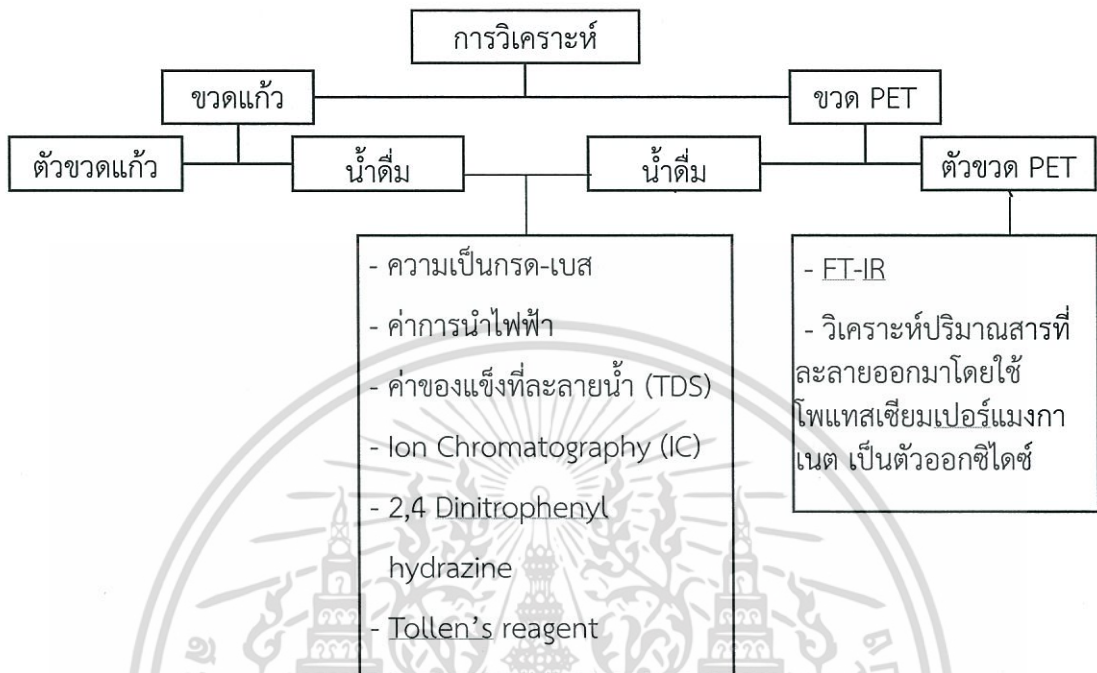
การวิเคราะห์

ขวดแก้ว

ขวด PET

ตัวขวดแก้ว

น้ำดื่ม

น้ำดื่ม

ตัวขวด PET

- ความเป็นกรด-เบส

- ค่าการนำไฟฟ้า

- ค่าของแข็งที่ละลายน้ำ (TDS)

- Ion Chromatography (IC)

- 2,4 Dinitrophenyl hydrazine

- Tollen's reagent

- FT-IR

- วิเคราะห์ปริมาณสารที่ละลายออกมาโดยใช้โพแทสเซียมเปอร์แมงกาเนต เป็นตัวออกซิไดซ์